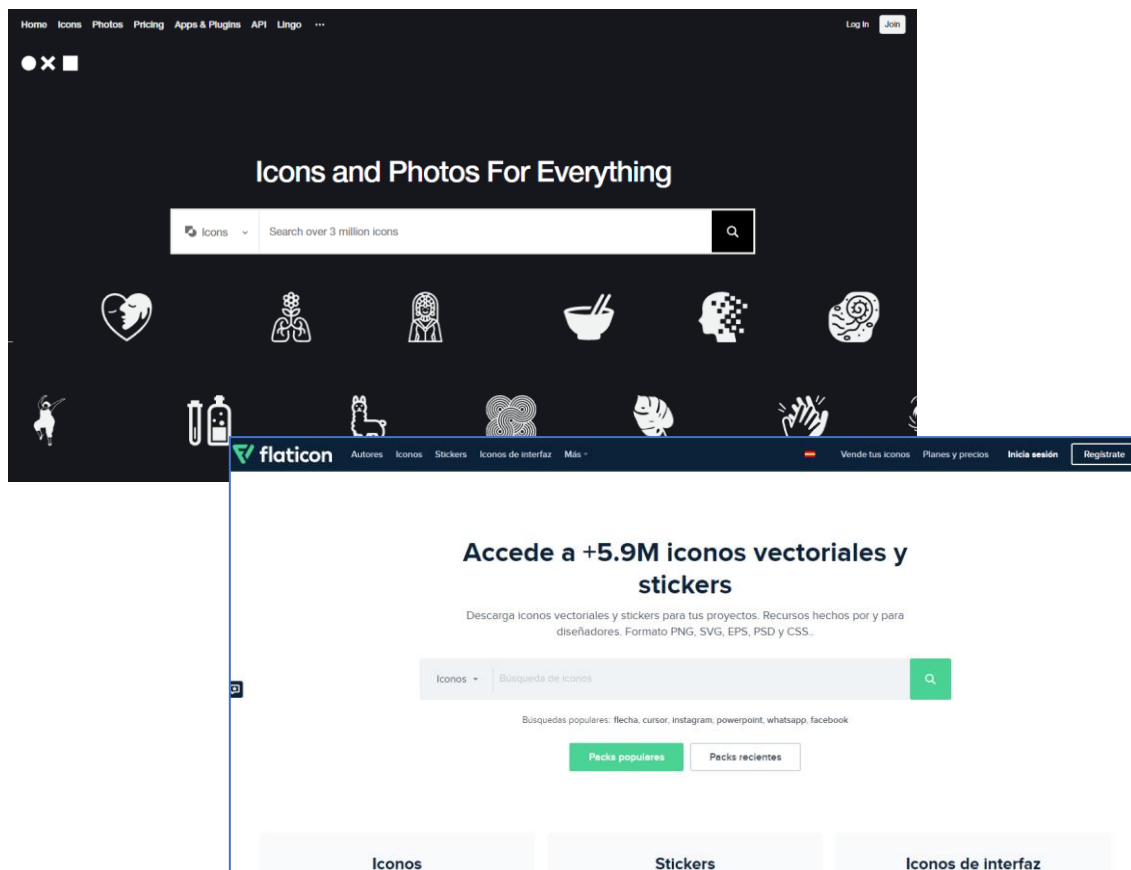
Home Icons Photos Pricing Apps & Plugins API Lingo ···

Log In Join

Icons and Photos For Everything

Icons Search over 3 million icons

flaticon Autores Iconos Stickers Iconos de interfaz Más

Vende tus iconos Planes y precios Inicia sesión Regístrate

Accede a +5.9M iconos vectoriales y stickers

Descarga iconos vectoriales y stickers para tus proyectos. Recursos hechos por y para diseñadores. Formato PNG, SVG, EPS, PSD y CSS.

Iconos Búsqueda de iconos

Búsquedas populares: flecha, cursor, instagram, powerpoint, whatsapp, facebook

Packs populares Packs recientes

Iconos Stickers Iconos de interfaz